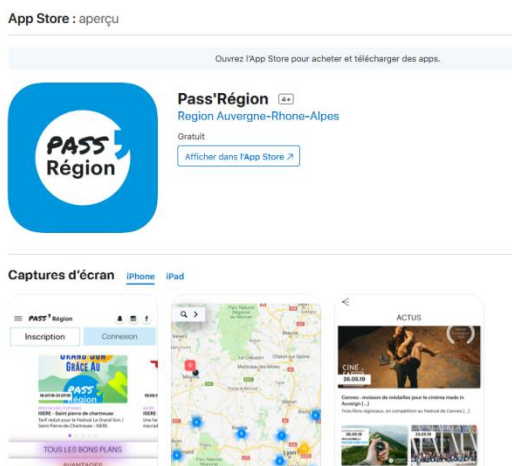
App Store : aperçu

Ouvrez l'App Store pour acheter et télécharger des apps.

PASS Région

Pass'Région 4+

Region Auvergne-Rhone-Alpes

Gratuit

Afficher dans l'App Store ↗

Captures d'écran iPhone iPad

PASS Région

Inscription

Connexion

GRAND SUN GRÂCE AU PASS RÉGION

ISERE - Saint pierre de chartreuse

TOUS LES BONS PLANS

AVANTAGES

ACTUS

CINE

26.05.19

Cannes : moisson de médailles pour le cinéma made in Auvergne [...]

26.05.19